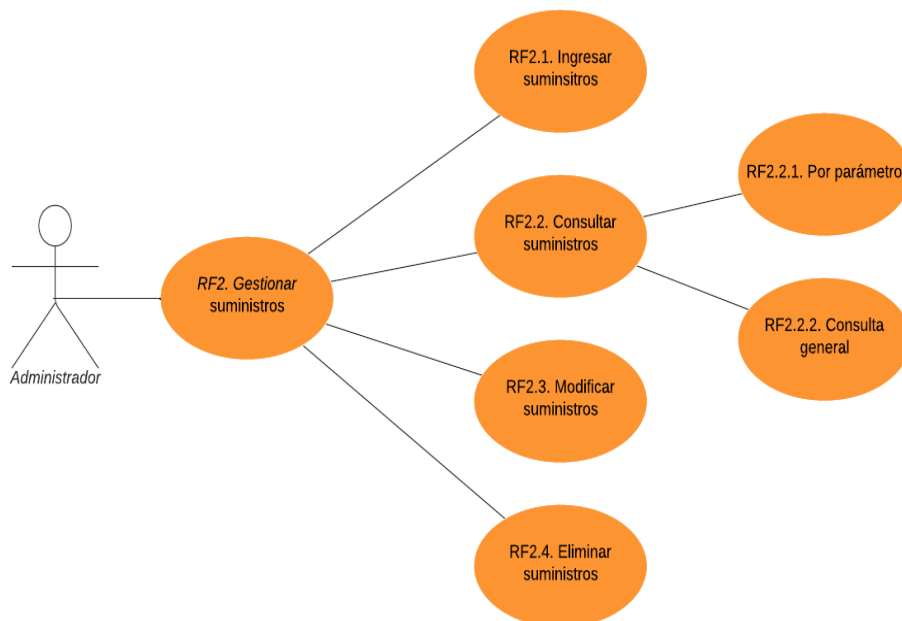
RF2.1. Ingresar suminsitros

RF2.2. Consultar suministros

RF2.2.1. Por parámetro

RF2.2.2. Consulta general

Administrador

RF2. Gestionar suministros

RF2.3. Modificar suministros

RF2.4. Eliminar suministros